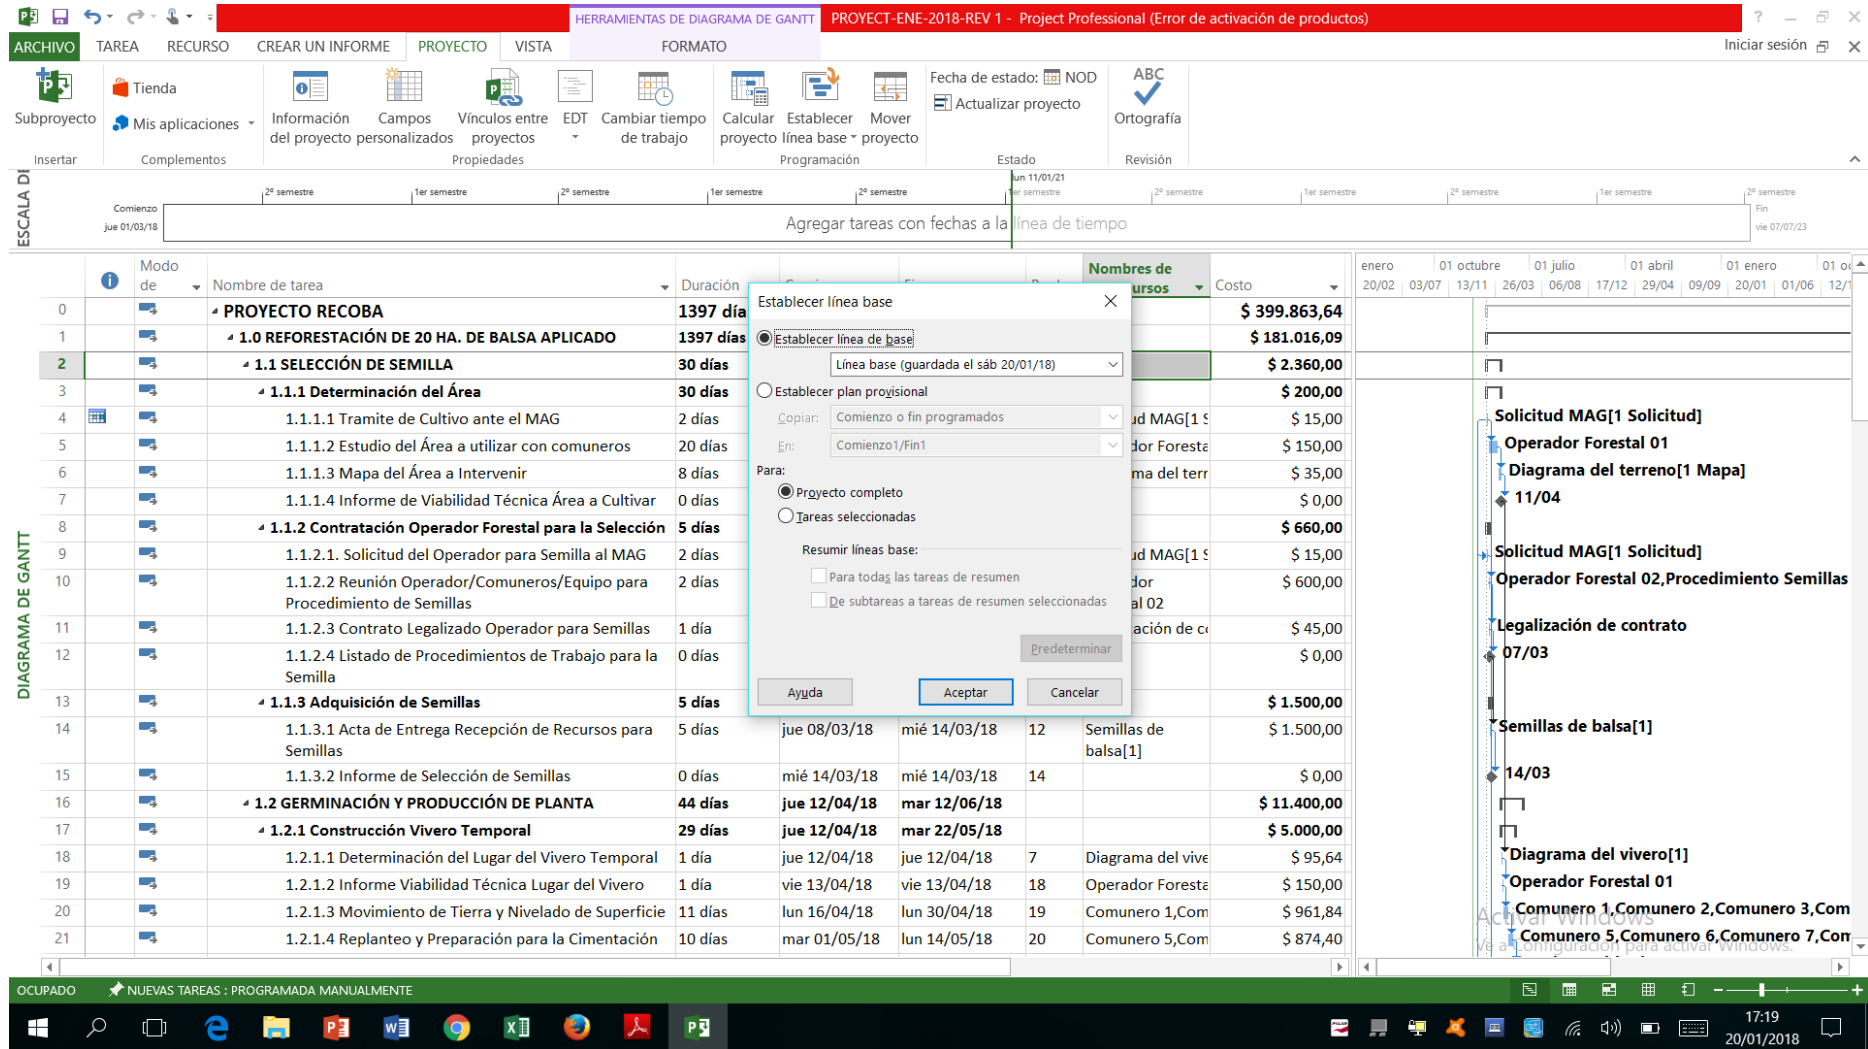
HERRAMIENTAS DE DIAGRAMA DE GANTT PROYECT-ENE-2018-REV 1 - Project Professional (Error de activación de productos)

ARCHIVO TAREA RECURSO CREAR UN INFORME PROYECTO VISTA FORMATO Iniciar sesión

Subproyecto
Insertar
Tienda
Mis aplicaciones
Complementos
Información del proyecto
Campos personalizados
Vínculos entre proyectos
EDT
Cambiar tiempo de trabajo
Propiedades
Calcular proyecto
Establecer línea base
Mover proyecto
Programación
Fecha de estado: NOD
Actualizar proyecto
Estado
ABC Ortografía
Revisión

ESCALA DE
Comienzo jue 01/03/18
2º semestre 1er semestre 2º semestre 1er semestre 2º semestre lun 11/01/21 1er semestre 2º semestre 1er semestre 2º semestre 1er semestre 2º semestre
Agregar tareas con fechas a la línea de tiempo
Fin vie 07/07/23

DIAGRAMA DE GANTT

| | | Modo de | Nombre de tarea | Duración | | | | Nombres de recursos | Costo |
|---|---|---|---|---|---|---|---|---|---|
| 0 | | | PROYECTO RECOBA | 1397 días | | | | | $ 399.863,64 |
| 1 | | | 1.0 REFORESTACIÓN DE 20 HA. DE BALSA APLICADO | 1397 días | | | | | $ 181.016,09 |
| 2 | | | 1.1 SELECCIÓN DE SEMILLA | 30 días | | | | | $ 2.360,00 |
| 3 | | | 1.1.1 Determinación del Área | 30 días | | | | | $ 200,00 |
| 4 | | | 1.1.1.1 Tramite de Cultivo ante el MAG | 2 días | | | | ud MAG[1 S | $ 15,00 |
| 5 | | | 1.1.1.2 Estudio del Área a utilizar con comuneros | 20 días | | | | dor Foresta | $ 150,00 |
| 6 | | | 1.1.1.3 Mapa del Área a Intervenir | 8 días | | | | ma del terr | $ 35,00 |
| 7 | | | 1.1.1.4 Informe de Viabilidad Técnica Área a Cultivar | 0 días | | | | | $ 0,00 |
| 8 | | | 1.1.2 Contratación Operador Forestal para la Selección | 5 días | | | | | $ 660,00 |
| 9 | | | 1.1.2.1. Solicitud del Operador para Semilla al MAG | 2 días | | | | ud MAG[1 S | $ 15,00 |
| 10 | | | 1.1.2.2 Reunión Operador/Comuneros/Equipo para Procedimiento de Semillas | 2 días | | | | dor al 02 | $ 600,00 |
| 11 | | | 1.1.2.3 Contrato Legalizado Operador para Semillas | 1 día | | | | ación de c | $ 45,00 |
| 12 | | | 1.1.2.4 Listado de Procedimientos de Trabajo para la Semilla | 0 días | | | | | $ 0,00 |
| 13 | | | 1.1.3 Adquisición de Semillas | 5 días | | | | | $ 1.500,00 |
| 14 | | | 1.1.3.1 Acta de Entrega Recepción de Recursos para Semillas | 5 días | jue 08/03/18 | mié 14/03/18 | 12 | Semillas de balsa[1] | $ 1.500,00 |
| 15 | | | 1.1.3.2 Informe de Selección de Semillas | 0 días | mié 14/03/18 | mié 14/03/18 | 14 | | $ 0,00 |
| 16 | | | 1.2 GERMINACIÓN Y PRODUCCIÓN DE PLANTA | 44 días | jue 12/04/18 | mar 12/06/18 | | | $ 11.400,00 |
| 17 | | | 1.2.1 Construcción Vivero Temporal | 29 días | jue 12/04/18 | mar 22/05/18 | | | $ 5.000,00 |
| 18 | | | 1.2.1.1 Determinación del Lugar del Vivero Temporal | 1 día | jue 12/04/18 | jue 12/04/18 | 7 | Diagrama del vive | $ 95,64 |
| 19 | | | 1.2.1.2 Informe Viabilidad Técnica Lugar del Vivero | 1 día | vie 13/04/18 | vie 13/04/18 | 18 | Operador Foresta | $ 150,00 |
| 20 | | | 1.2.1.3 Movimiento de Tierra y Nivelado de Superficie | 11 días | lun 16/04/18 | lun 30/04/18 | 19 | Comunero 1,Com | $ 961,84 |
| 21 | | | 1.2.1.4 Replanteo y Preparación para la Cimentación | 10 días | mar 01/05/18 | lun 14/05/18 | 20 | Comunero 5,Com | $ 874,40 |

enero 01 octubre 01 julio 01 abril 01 enero 01 o
20/02 03/07 13/11 26/03 06/08 17/12 29/04 09/09 20/01 01/06 12/1

Solicitud MAG[1 Solicitud]
Operador Forestal 01
Diagrama del terreno[1 Mapa]
11/04
Solicitud MAG[1 Solicitud]
Operador Forestal 02,Procedimiento Semillas
Legalización de contrato
07/03
Semillas de balsa[1]
14/03
Diagrama del vivero[1]
Operador Forestal 01
Comunero 1,Comunero 2,Comunero 3,Com
Comunero 5,Comunero 6,Comunero 7,Com
Activar Windows
Ve a Configuración para activar Windows.

Establecer línea base
Establecer línea de base
Línea base (guardada el sáb 20/01/18)
Establecer plan provisional
Copiar: Comienzo o fin programados
En: Comienzo1/Fin1
Para:
Proyecto completo
Tareas seleccionadas
Resumir líneas base:
Para todas las tareas de resumen
De subtareas a tareas de resumen seleccionadas
Predeterminar
Ayuda Aceptar Cancelar

OCUPADO NUEVAS TAREAS : PROGRAMADA MANUALMENTE

17:19
20/01/2018